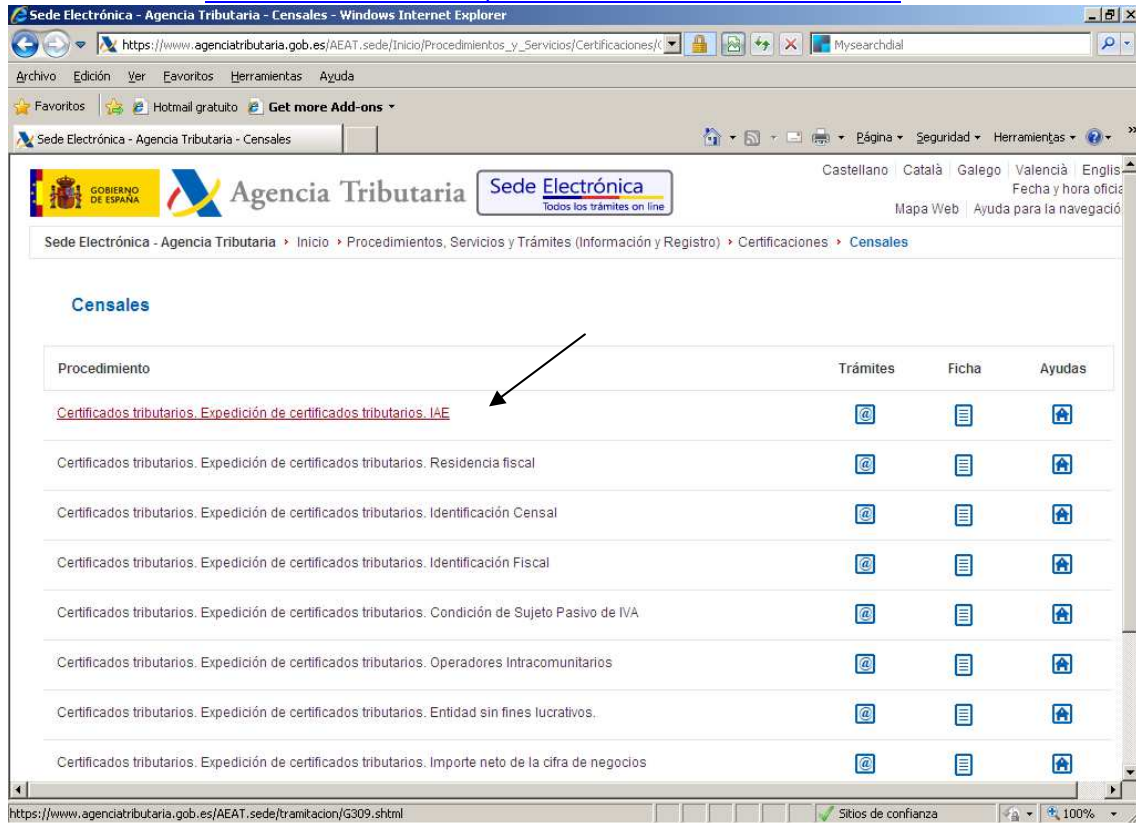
Sede Electrónica - Agencia Tributaria - Censales - Windows Internet Explorer

https://www.agenciatributaria.gob.es/AEAT.sede/Inicio/Procedimientos_y_Servicios/Certificaciones/C

Mysearchdial

Archivo Edición Ver Favoritos Herramientas Ayuda

Favoritos Hotmail gratuito Get more Add-ons

Sede Electrónica - Agencia Tributaria - Censales

Página Seguridad Herramientas

GOBIERNO DE ESPAÑA Agencia Tributaria Sede Electrónica Todos los trámites on line

Castellano | Català | Galego | Valencià | Englis

Fecha y hora oficia

Mapa Web | Ayuda para la navegació

Sede Electrónica - Agencia Tributaria › Inicio › Procedimientos, Servicios y Trámites (Información y Registro) › Certificaciones › Censales

Censales

| Procedimiento | Trámites | Ficha | Ayudas |
|---|---|---|---|
| Certificados tributarios. Expedición de certificados tributarios. IAE | | | |
| Certificados tributarios. Expedición de certificados tributarios. Residencia fiscal | | | |
| Certificados tributarios. Expedición de certificados tributarios. Identificación Censal | | | |
| Certificados tributarios. Expedición de certificados tributarios. Identificación Fiscal | | | |
| Certificados tributarios. Expedición de certificados tributarios. Condición de Sujeto Pasivo de IVA | | | |
| Certificados tributarios. Expedición de certificados tributarios. Operadores Intracomunitarios | | | |
| Certificados tributarios. Expedición de certificados tributarios. Entidad sin fines lucrativos. | | | |
| Certificados tributarios. Expedición de certificados tributarios. Importe neto de la cifra de negocios | | | |

https://www.agenciatributaria.gob.es/AEAT.sede/tramitacion/G309.shtml

Sitios de confianza

100%